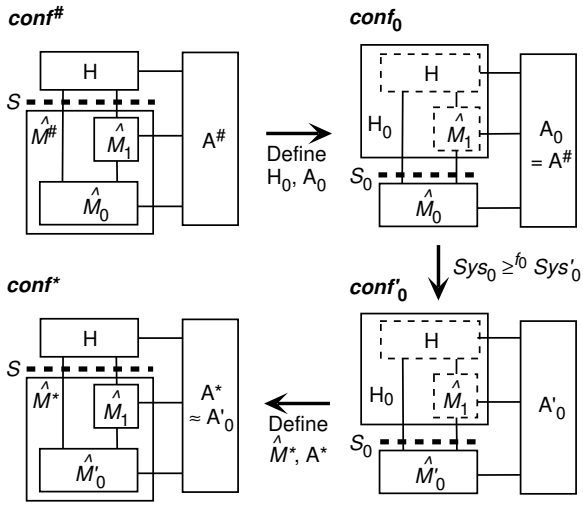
$conf^{\#}$

H

S

$\hat{M}^{\#}$

$\hat{M}_1$

$A^{\#}$

$\hat{M}_0$

Define $H_0$, $A_0$

$conf_0$

H

$H_0$

$\hat{M}_1$

$A_0$ $= A^{\#}$

$S_0$

$\hat{M}_0$

$Sys_0 \geq^{f_0} Sys'_0$

$conf^*$

H

S

$\hat{M}^*$

$\hat{M}_1$

$A^*$ $\approx A'_0$

$\hat{M}'_0$

Define $\hat{M}^*$, $A^*$

$conf'_0$

H

$H_0$

$\hat{M}_1$

$A'_0$

$S_0$

$\hat{M}'_0$